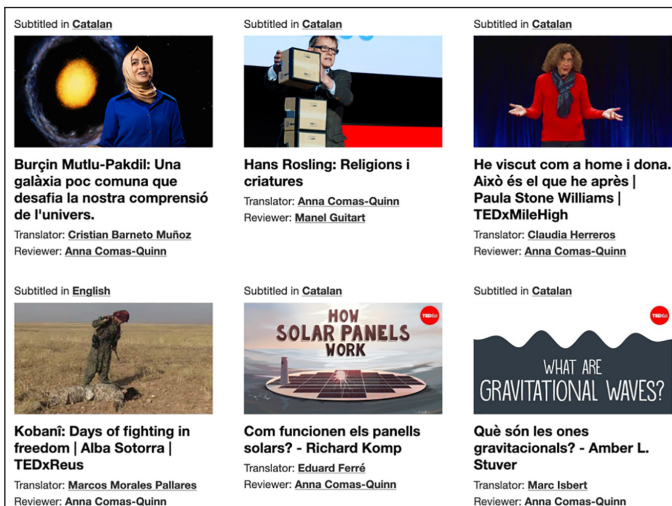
Subtitled in Catalan

Burçin Mutlu-Pakdil: Una galàxia poc comuna que desafia la nostra comprensió de l'univers.

Translator: Cristian Barneto Muñoz
Reviewer: Anna Comas-Quinn

Subtitled in Catalan

Hans Rosling: Religions i criatures

Translator: Anna Comas-Quinn
Reviewer: Manel Guitart

Subtitled in Catalan

He viscut com a home i dona. Això és el que he après | Paula Stone Williams | TEDxMileHigh

Translator: Claudia Herreros
Reviewer: Anna Comas-Quinn

Subtitled in English

Kobanî: Days of fighting in freedom | Alba Sotorra | TEDxReus

Translator: Marcos Morales Pallares
Reviewer: Anna Comas-Quinn

Subtitled in Catalan

TED-Ed

HOW SOLAR PANELS WORK

Com funcionen els panells solars? - Richard Komp

Translator: Eduard Ferré
Reviewer: Anna Comas-Quinn

Subtitled in Catalan

TED-Ed

WHAT ARE GRAVITATIONAL WAVES?

Què són les ones gravitacionals? - Amber L. Stuver

Translator: Marc Isbert
Reviewer: Anna Comas-Quinn